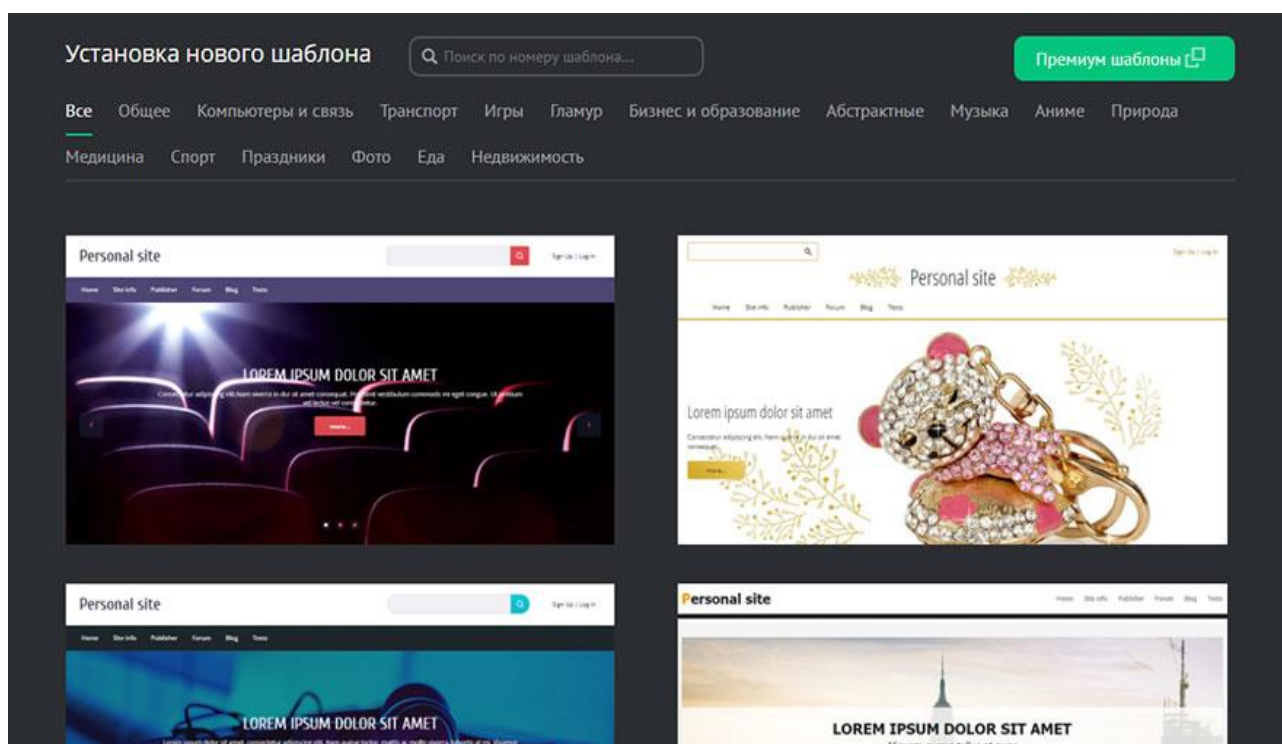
Установка нового шаблона

Поиск по номеру шаблона...

Премиум шаблоны

Все Общее Компьютеры и связь Транспорт Игры Гламур Бизнес и образование Абстрактные Музыка Аниме Природа Медицина Спорт Праздники Фото Еда Недвижимость

Personal site

Sign Up | Log In

Home Site info Publisher Forum Blog Tests

LOREM IPSUM DOLOR SIT AMET

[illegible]

more...

Personal site

Sign Up | Log In

Home Site info Publisher Forum Blog Tests

Lorem ipsum dolor sit amet

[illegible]

more...

Personal site

Sign Up | Log In

Home Site info Publisher Forum Blog Tests

LOREM IPSUM DOLOR SIT AMET

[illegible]

Personal site

Home Site info Publisher Forum Blog Tests

LOREM IPSUM DOLOR SIT AMET

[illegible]